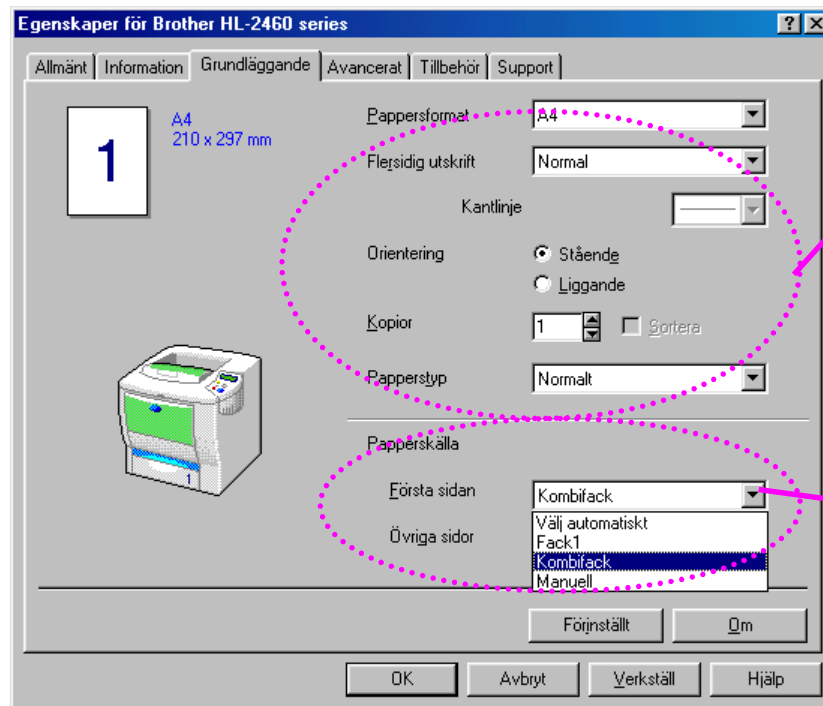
Egenskaper för Brother HL-2460 series

? X

Allmänt | Information | Grundläggande | Avancerat | Tillbehör | Support

1

A4
210 x 297 mm

Pappersformat A4

Flersidig utskrift Normal

Kantlinje

Orientering
Stående
Liggande

Kopior 1 Sortera

Papperstyp Normalt

1

Papperskälla

Första sidan Kombifack

Övriga sidor
Välj automatiskt
Fack1
Kombifack
Manuell

Förinställt | Om

OK | Avbryt | Verkställ | Hjälp